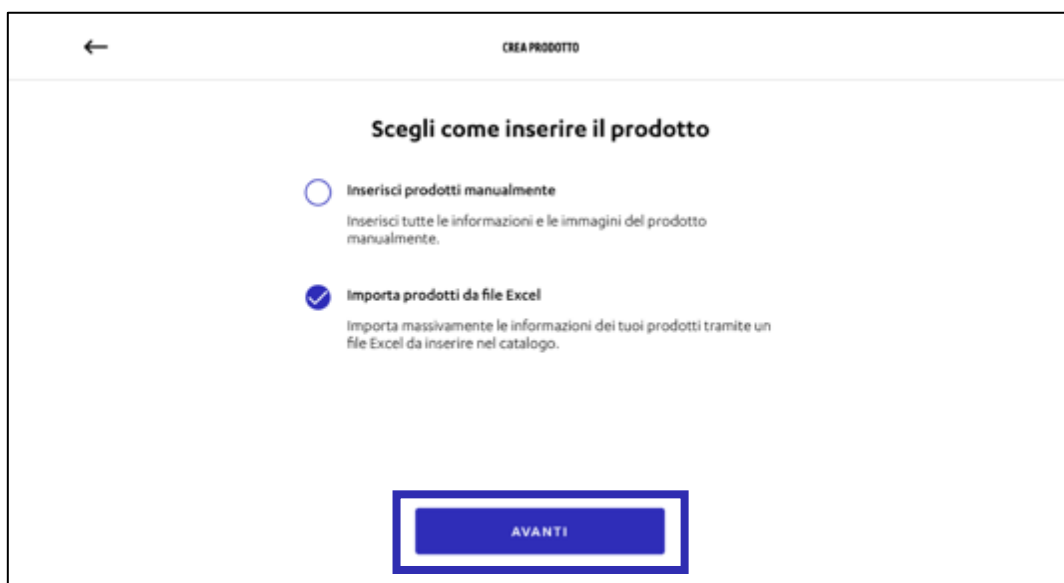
←

CREA PRODOTTO

Scegli come inserire il prodotto

Inserisci prodotti manualmente

Inserisci tutte le informazioni e le immagini del prodotto manualmente.

Importa prodotti da file Excel

Importa massivamente le informazioni dei tuoi prodotti tramite un file Excel da inserire nel catalogo.

AVANTI